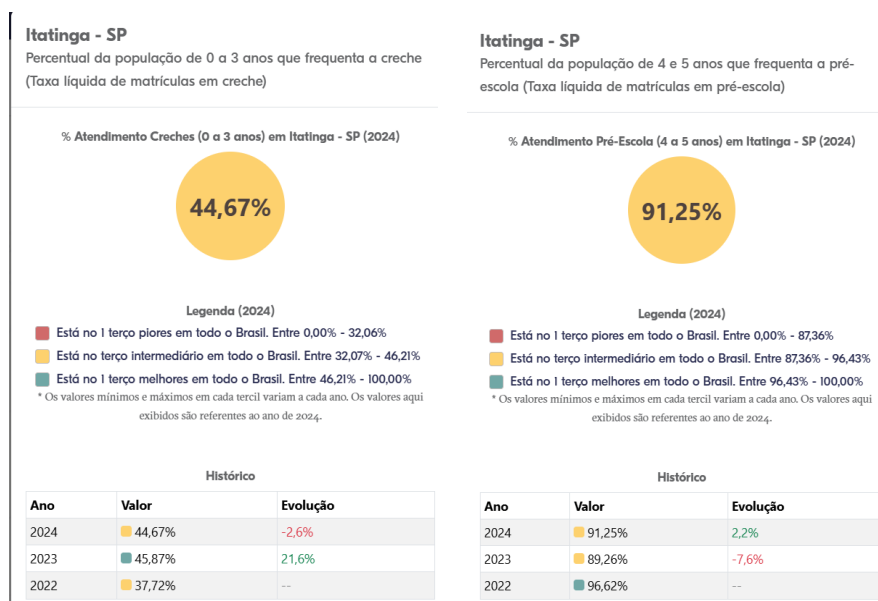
Itatinga - SP

Percentual da população de 0 a 3 anos que frequenta a creche (Taxa líquida de matrículas em creche)

% Atendimento Creches (0 a 3 anos) em Itatinga - SP (2024)

44,67%

Legenda (2024)

Está no 1 terço piores em todo o Brasil. Entre 0,00% - 32,06%

Está no terço intermediário em todo o Brasil. Entre 32,07% - 46,21%

Está no 1 terço melhores em todo o Brasil. Entre 46,21% - 100,00%

* Os valores mínimos e máximos em cada tercil variam a cada ano. Os valores aqui exibidos são referentes ao ano de 2024.

Histórico

| Ano | Valor | Evolução |
|---|---|---|
| 2024 | 44,67% | -2,6% |
| 2023 | 45,87% | 21,6% |
| 2022 | 37,72% | -- |

Itatinga - SP

Percentual da população de 4 e 5 anos que frequenta a pré-escola (Taxa líquida de matrículas em pré-escola)

% Atendimento Pré-Escola (4 a 5 anos) em Itatinga - SP (2024)

91,25%

Legenda (2024)

Está no 1 terço piores em todo o Brasil. Entre 0,00% - 87,36%

Está no terço intermediário em todo o Brasil. Entre 87,36% - 96,43%

Está no 1 terço melhores em todo o Brasil. Entre 96,43% - 100,00%

* Os valores mínimos e máximos em cada tercil variam a cada ano. Os valores aqui exibidos são referentes ao ano de 2024.

Histórico

| Ano | Valor | Evolução |
|---|---|---|
| 2024 | 91,25% | 2,2% |
| 2023 | 89,26% | -7,6% |
| 2022 | 96,62% | -- |